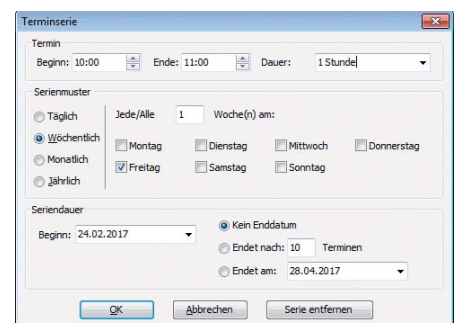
Terminserie

Termin

Beginn: 10:00 Ende: 11:00 Dauer: 1 Stunde

Serienmuster

Täglich

Wöchentlich

Monatlich

Jährlich

Jede/Alle 1 Woche(n) am:

Montag Dienstag Mittwoch Donnerstag

Freitag Samstag Sonntag

Seriendauer

Beginn: 24.02.2017

Kein Enddatum

Endet nach: 10 Terminen

Endet am: 28.04.2017

OK Abbrechen Serie entfernen